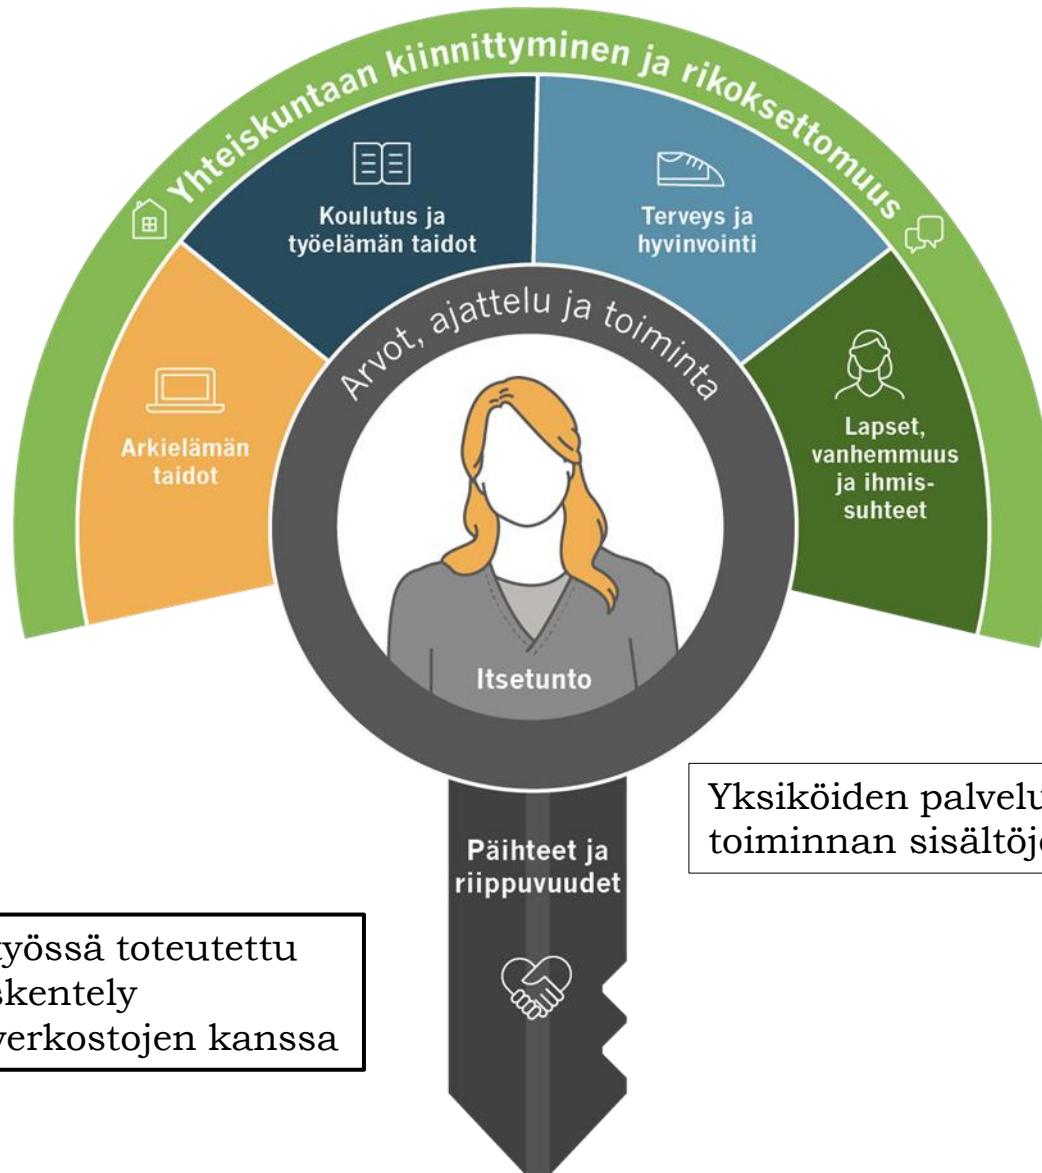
Yhteiskuntaan kiinnittyminen ja rikoksettomuus

Koulutus ja työelämän taidot

Terveys ja hyvinvointi

Arkielämän taidot

Lapset, vanhemmuus ja ihmissuhteet

Arvot, ajattelu ja toiminta

Itsetunto

Päihteet ja riippuvuudet

Yksiköiden palvelu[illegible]
toiminnan sisältöj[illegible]

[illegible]yössä toteutettu
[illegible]skentely
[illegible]verkostojen kanssa